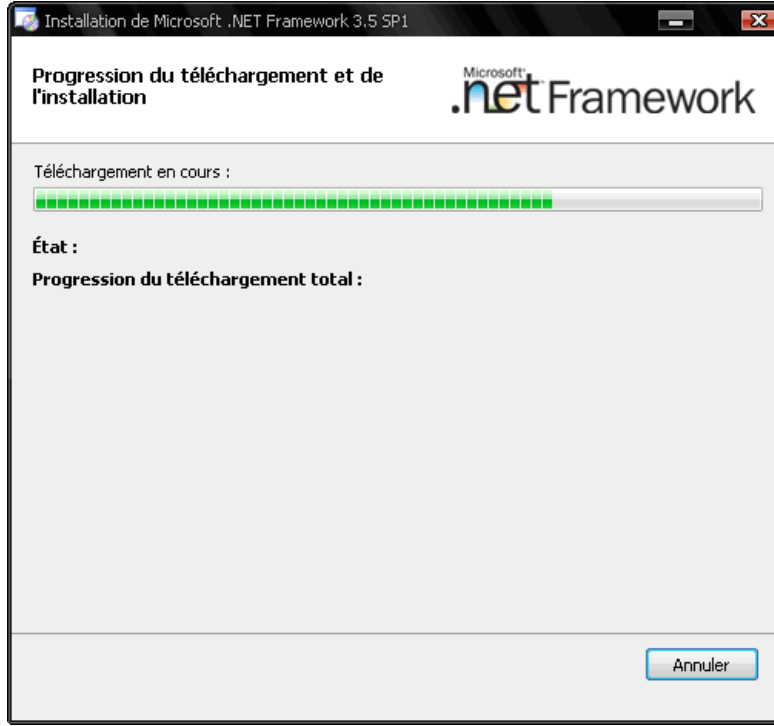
Installation de Microsoft .NET Framework 3.5 SP1

Progression du téléchargement et de l'installation

Microsoft .net Framework

Téléchargement en cours :

État :

Progression du téléchargement total :

Annuler